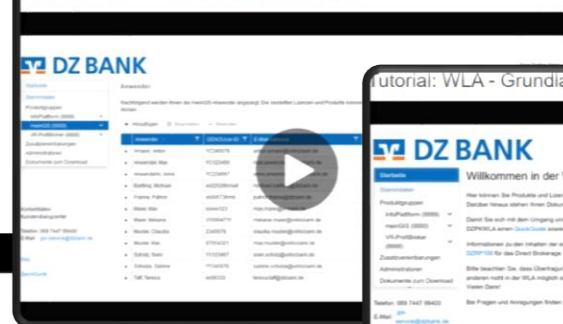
DZ BANK

Startseite
Stammdaten
Produktgruppen
InfoPlattform (8888)
meinDZ (8888)
VR-ProfiBroker (8888)
Zusatzvereinbarungen
Administratoren
Dokumente zum Download

Anwender

Nachfolgend werden Ihnen die meinDZ-Anwender angezeigt. Die fehlenden Lizenzen und Produkte können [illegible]

Hinzufügen
Bearbeiten
Löschen

Anwender
DZKA-Kennung-ID
E-Mail-Adresse

Kontaktdaten
Kundenbetreuer
Telefon: 069 7447 99400
E-Mail: gsi-service@dzbank.de

Tutorial: WLA - Grundla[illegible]

DZ BANK

Startseite
Stammdaten
Produktgruppen
InfoPlattform (8888)
meinDZ (8888)
VR-ProfiBroker (8888)
Zusatzvereinbarungen
Administratoren
Dokumente zum Download

Willkommen in der W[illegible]

Telefon: 069 7447 99400
E-Mail: gsi-service@dzbank.de